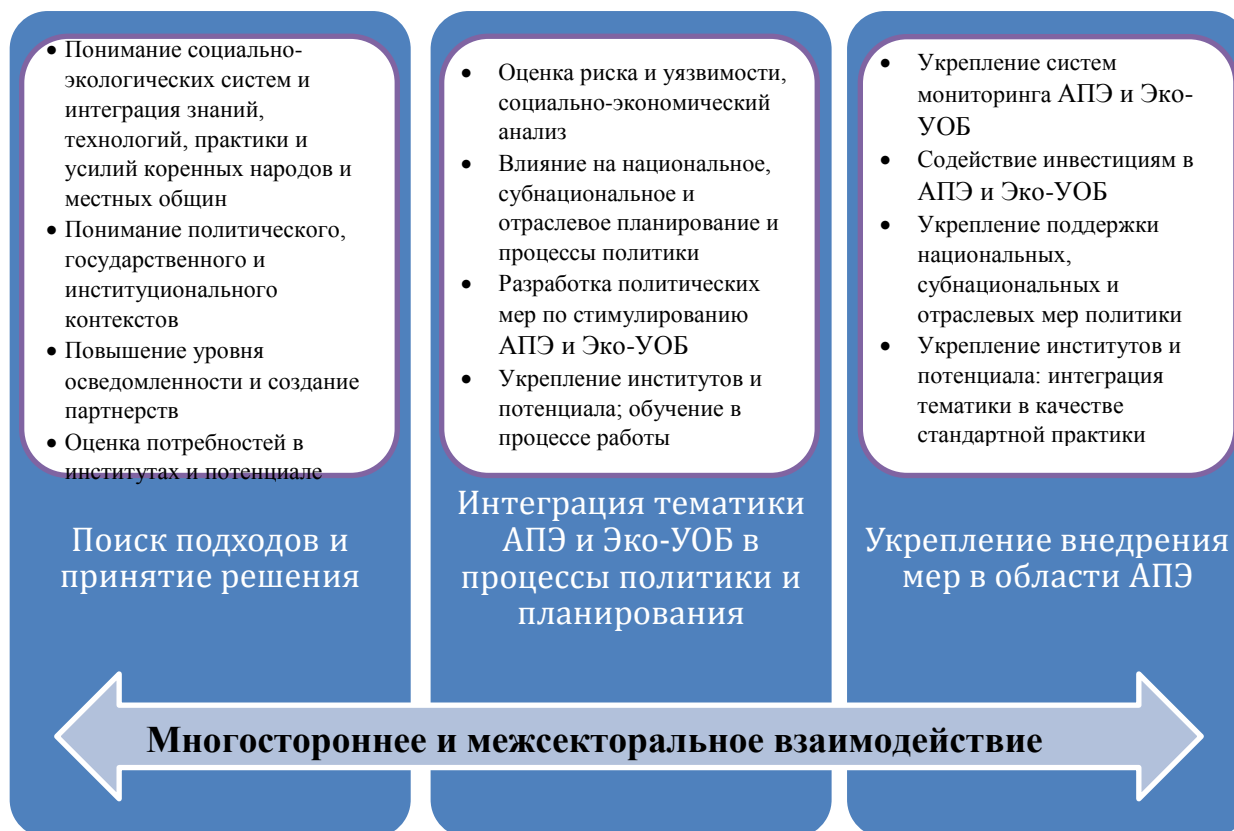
- Понимание социально-экологических систем и интеграция знаний, технологий, практики и усилий коренных народов и местных общин
- Понимание политического, государственного и институционального контекстов
- Повышение уровня осведомленности и создание партнерств
- Оценка потребностей в институтах и потенциале

Поиск подходов и принятие решения

- Оценка риска и уязвимости, социально-экономический анализ
- Влияние на национальное, субнациональное и отраслевое планирование и процессы политики
- Разработка политических мер по стимулированию АПЭ и Эко-УОБ
- Укрепление институтов и потенциала; обучение в процессе работы

Интеграция тематики АПЭ и Эко-УОБ в процессы политики и планирования

- Укрепление систем мониторинга АПЭ и Эко-УОБ
- Содействие инвестициям в АПЭ и Эко-УОБ
- Укрепление поддержки национальных, субнациональных и отраслевых мер политики
- Укрепление институтов и потенциала: интеграция тематики в качестве стандартной практики

Укрепление внедрения мер в области АПЭ

Многостороннее и межсекторальное взаимодействие